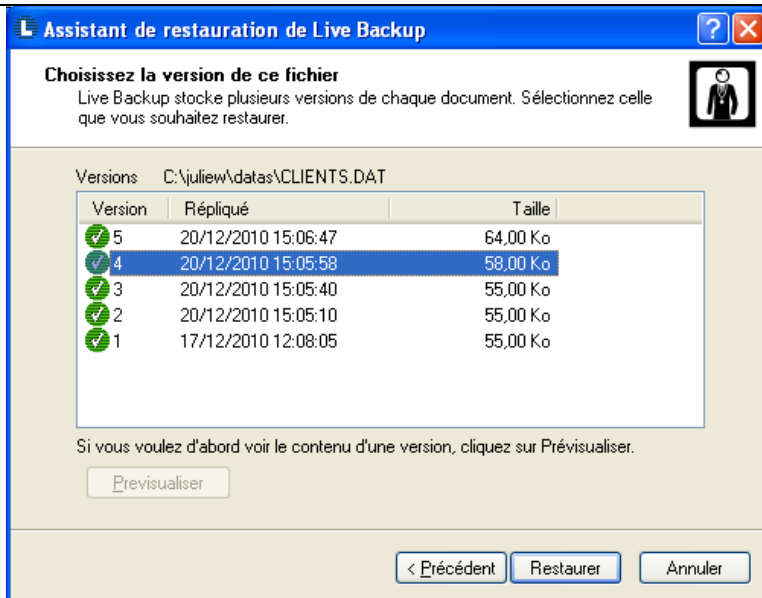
Assistant de restauration de Live Backup

Choisissez la version de ce fichier
Live Backup stocke plusieurs versions de chaque document. Sélectionnez celle que vous souhaitez restaurer.

Versions C:\juliew\datas\CLIENTS.DAT

| Version | Répliqué | Taille |
|---|---|---|
| 5 | 20/12/2010 15:06:47 | 64,00 Ko |
| 4 | 20/12/2010 15:05:58 | 58,00 Ko |
| 3 | 20/12/2010 15:05:40 | 55,00 Ko |
| 2 | 20/12/2010 15:05:10 | 55,00 Ko |
| 1 | 17/12/2010 12:08:05 | 55,00 Ko |

Si vous voulez d'abord voir le contenu d'une version, cliquez sur Prévisualiser.

Previsualiser

< Précédent Restaurer Annuler